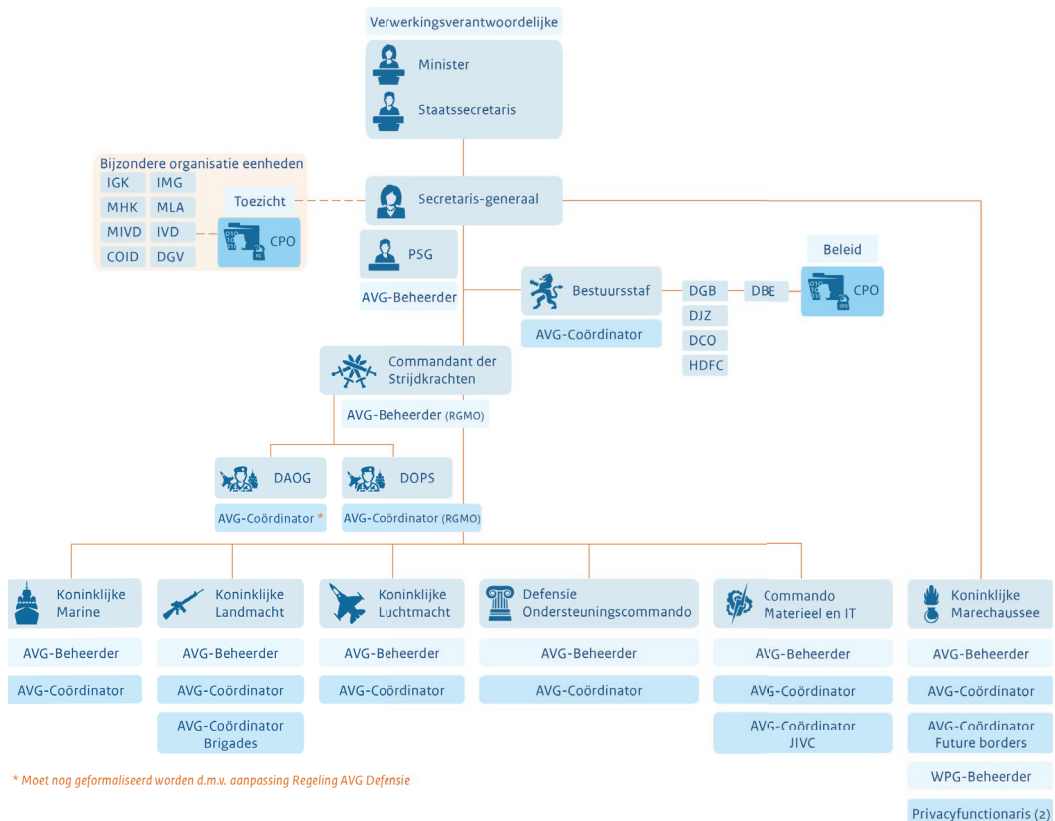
Verwerkingsverantwoordelijke

Minister

Staatssecretaris

Bijzondere organisatie eenheden

IGK
IMG
MHK
MLA
MIVD
IVD
COID
DGV

Toezicht

CPO

Secretaris-generaal

PSG

AVG-Beheerder

Bestuursstaf

AVG-Coördinator

DGB
DJZ
DCO
HDFC

DBE

Beleid

CPO

Commandant der Strijdkrachten

AVG-Beheerder (RGMO)

DAOG

AVG-Coördinator *

DOPS

AVG-Coördinator (RGMO)

Koninklijke Marine

AVG-Beheerder

AVG-Coördinator

Koninklijke Landmacht

AVG-Beheerder

AVG-Coördinator

AVG-Coördinator Brigades

Koninklijke Luchtmacht

AVG-Beheerder

AVG-Coördinator

Defensie Ondersteuningscommando

AVG-Beheerder

AVG-Coördinator

Commando Materieel en IT

AVG-Beheerder

AVG-Coördinator

AVG-Coördinator JIVC

Koninklijke Marechaussee

AVG-Beheerder

AVG-Coördinator

AVG-Coördinator Future borders

WPG-Beheerder

Privacyfunctionaris (2)

* Moet nog geformaliseerd worden d.m.v. aanpassing Regeling AVG Defensie